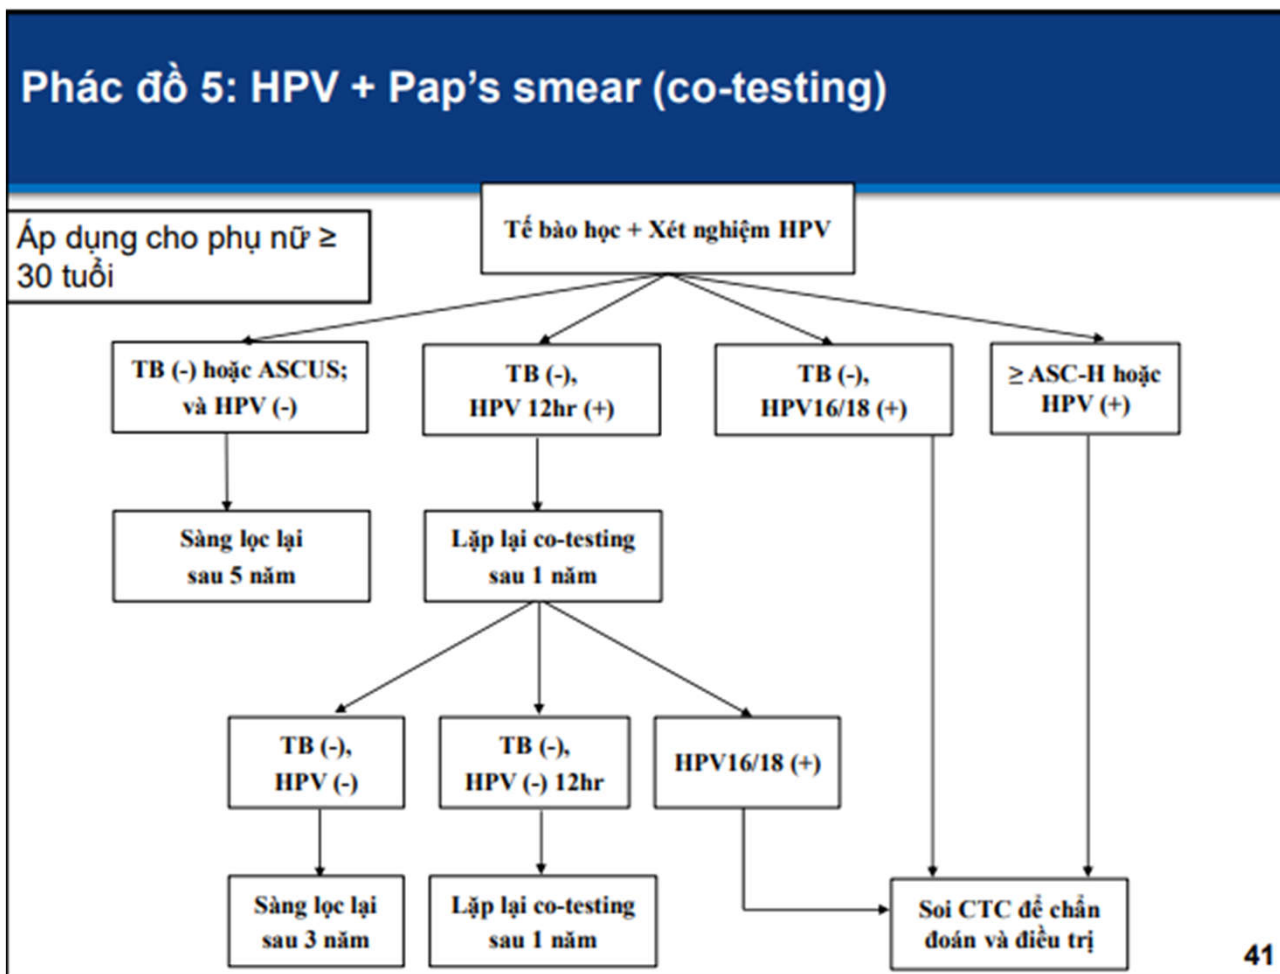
Phác đồ 5: HPV + Pap's smear (co-testing)

Áp dụng cho phụ nữ ≥ 30 tuổi

Tế bào học + Xét nghiệm HPV

TB (-) hoặc ASCUS; và HPV (-)

TB (-), HPV 12hr (+)

TB (-), HPV16/18 (+)

≥ ASC-H hoặc HPV (+)

Sàng lọc lại sau 5 năm

Lặp lại co-testing sau 1 năm

TB (-), HPV (-)

TB (-), HPV (-) 12hr

HPV16/18 (+)

Sàng lọc lại sau 3 năm

Lặp lại co-testing sau 1 năm

Soi CTC để chẩn đoán và điều trị

41